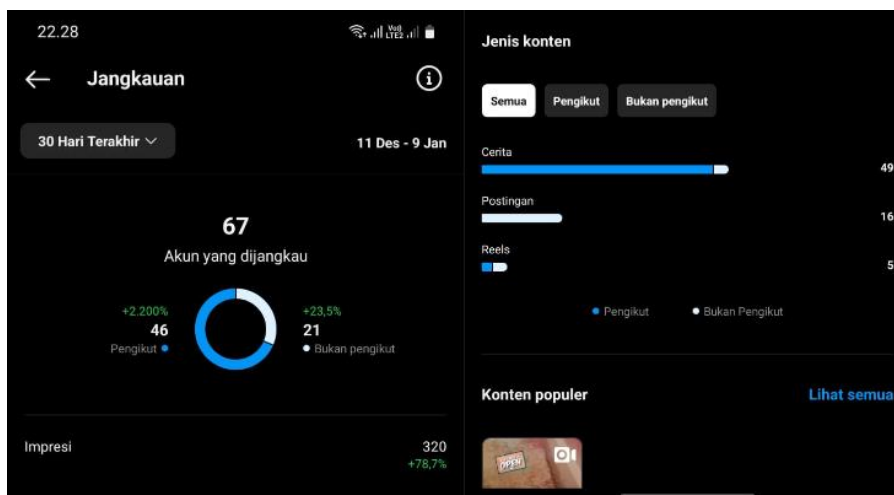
22.28

Jangkauan

30 Hari Terakhir

11 Des - 9 Jan

67

Akun yang dijangkau

+2.200%
46
Pengikut

+23,5%
21
Bukan pengikut

Impresi

320
+78,7%

Jenis konten

Semua
Pengikut
Bukan pengikut

Cerita
49

Postingan
16

Reels
5

Pengikut
Bukan Pengikut

Konten populer

Lihat semua